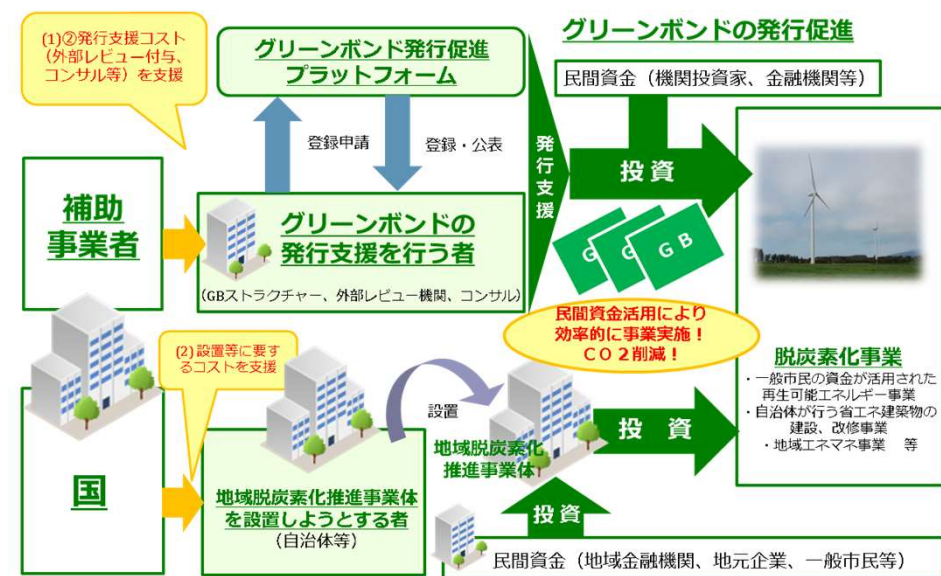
(1)②発行支援コスト（外部レビュー付与、コンサル等）を支援

グリーンボンド発行促進プラットフォーム

グリーンボンドの発行促進

民間資金（機関投資家、金融機関等）

登録申請

登録・公表

発行支援

投資

補助事業者

グリーンボンドの発行支援を行う者

（GBストラクチャー、外部レビュー機関、コンサル）

G

G

GB

民間資金活用により効率的に事業実施！ＣＯ２削減！

脱炭素化事業

・一般市民の資金が活用された再生可能エネルギー事業
・自治体が行う省エネ建築物の建設、改修事業
・地域エネマネ事業　等

(2) 設置等に要するコストを支援

設置

地域脱炭素化推進事業体

投資

国

地域脱炭素化推進事業体を設置しようとする者

（自治体等）

投資

民間資金（地域金融機関、地元企業、一般市民等）